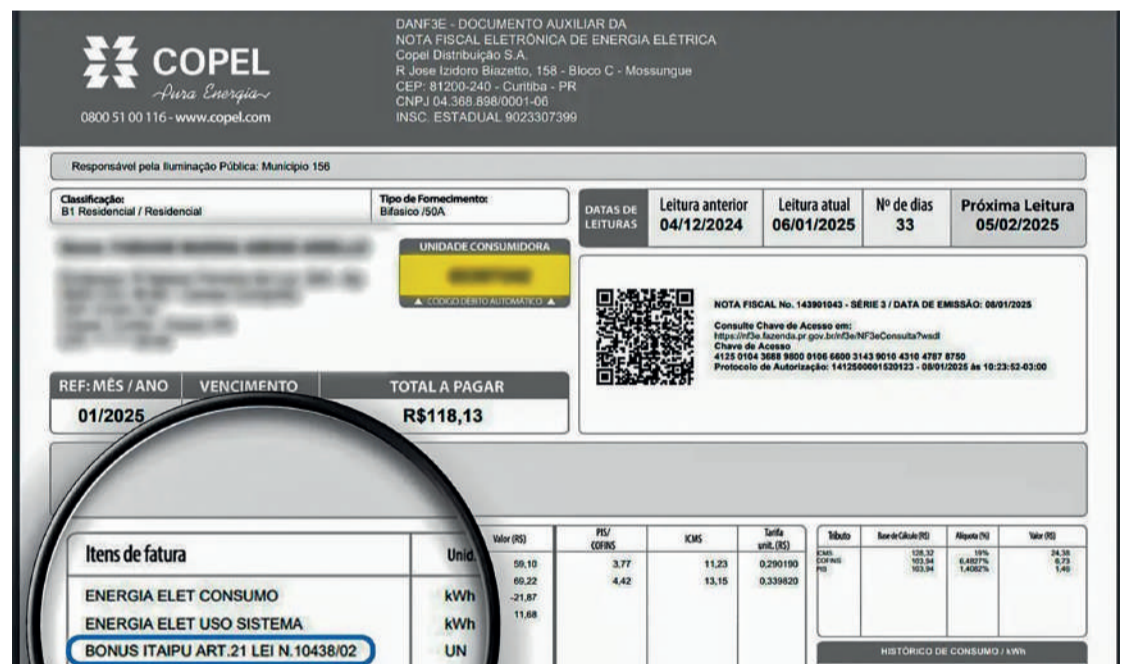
COPEL
Pura Energia
0800 51 00 116 - www.copel.com

DANF3E - DOCUMENTO AUXILIAR DA NOTA FISCAL ELETRÔNICA DE ENERGIA ELÉTRICA
Copel Distribuição S.A.
R Jose Izidoro Biazetto, 158 - Bloco C - Mossungue
CEP: 81200-240 - Curitiba - PR
CNPJ 04.368.898/0001-06
INSC. ESTADUAL 9023307399

Responsável pela Iluminação Pública: Município 156

Classificação:
B1 Residencial / Residencial

Tipo de Fornecimento:
Bifásico /50A

UNIDADE CONSUMIDORA
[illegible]
▲ CÓDIGO DÉBITO AUTOMÁTICO ▲

| DATAS DE LEITURAS | Leitura anterior | Leitura atual | Nº de dias | Próxima Leitura |
|---|---|---|---|---|
| | 04/12/2024 | 06/01/2025 | 33 | 05/02/2025 |

NOTA FISCAL No. 143901043 - SÉRIE 3 / DATA DE EMISSÃO: 08/01/2025
Consulte Chave de Acesso em:
https://nf3e.fazenda.pr.gov.br/nf3e/NF3eConsulta?wsdl
Chave de Acesso
4125 0104 3688 9800 0106 6600 3143 9010 4310 4787 8750
Protocolo de Autorização: 1412500001520123 - 08/01/2025 às 10:23:52-03:00

| REF: MÊS / ANO | VENCIMENTO | TOTAL A PAGAR |
|---|---|---|
| 01/2025 | | R$118,13 |

| Itens de fatura | Unid. | Valor (R$) | PIS/COFINS | ICMS | Tarifa unit. (R$) |
|---|---|---|---|---|---|
| ENERGIA ELET CONSUMO | kWh | 59,10 | 3,77 | 11,23 | 0,290190 |
| ENERGIA ELET USO SISTEMA | kWh | 69,22 | 4,42 | 13,15 | 0,339820 |
| BONUS ITAIPU ART.21 LEI N.10438/02 | UN | -21,87 | | | |
| | | 11,68 | | | |

| Tributo | Base de Cálculo (R$) | Alíquota (%) | Valor (R$) |
|---|---|---|---|
| ICMS | 128,32 | 19% | 24,38 |
| COFINS | 103,94 | 6,4827% | 6,73 |
| PIS | 103,94 | 1,4082% | 1,46 |

HISTÓRICO DE CONSUMO / kWh